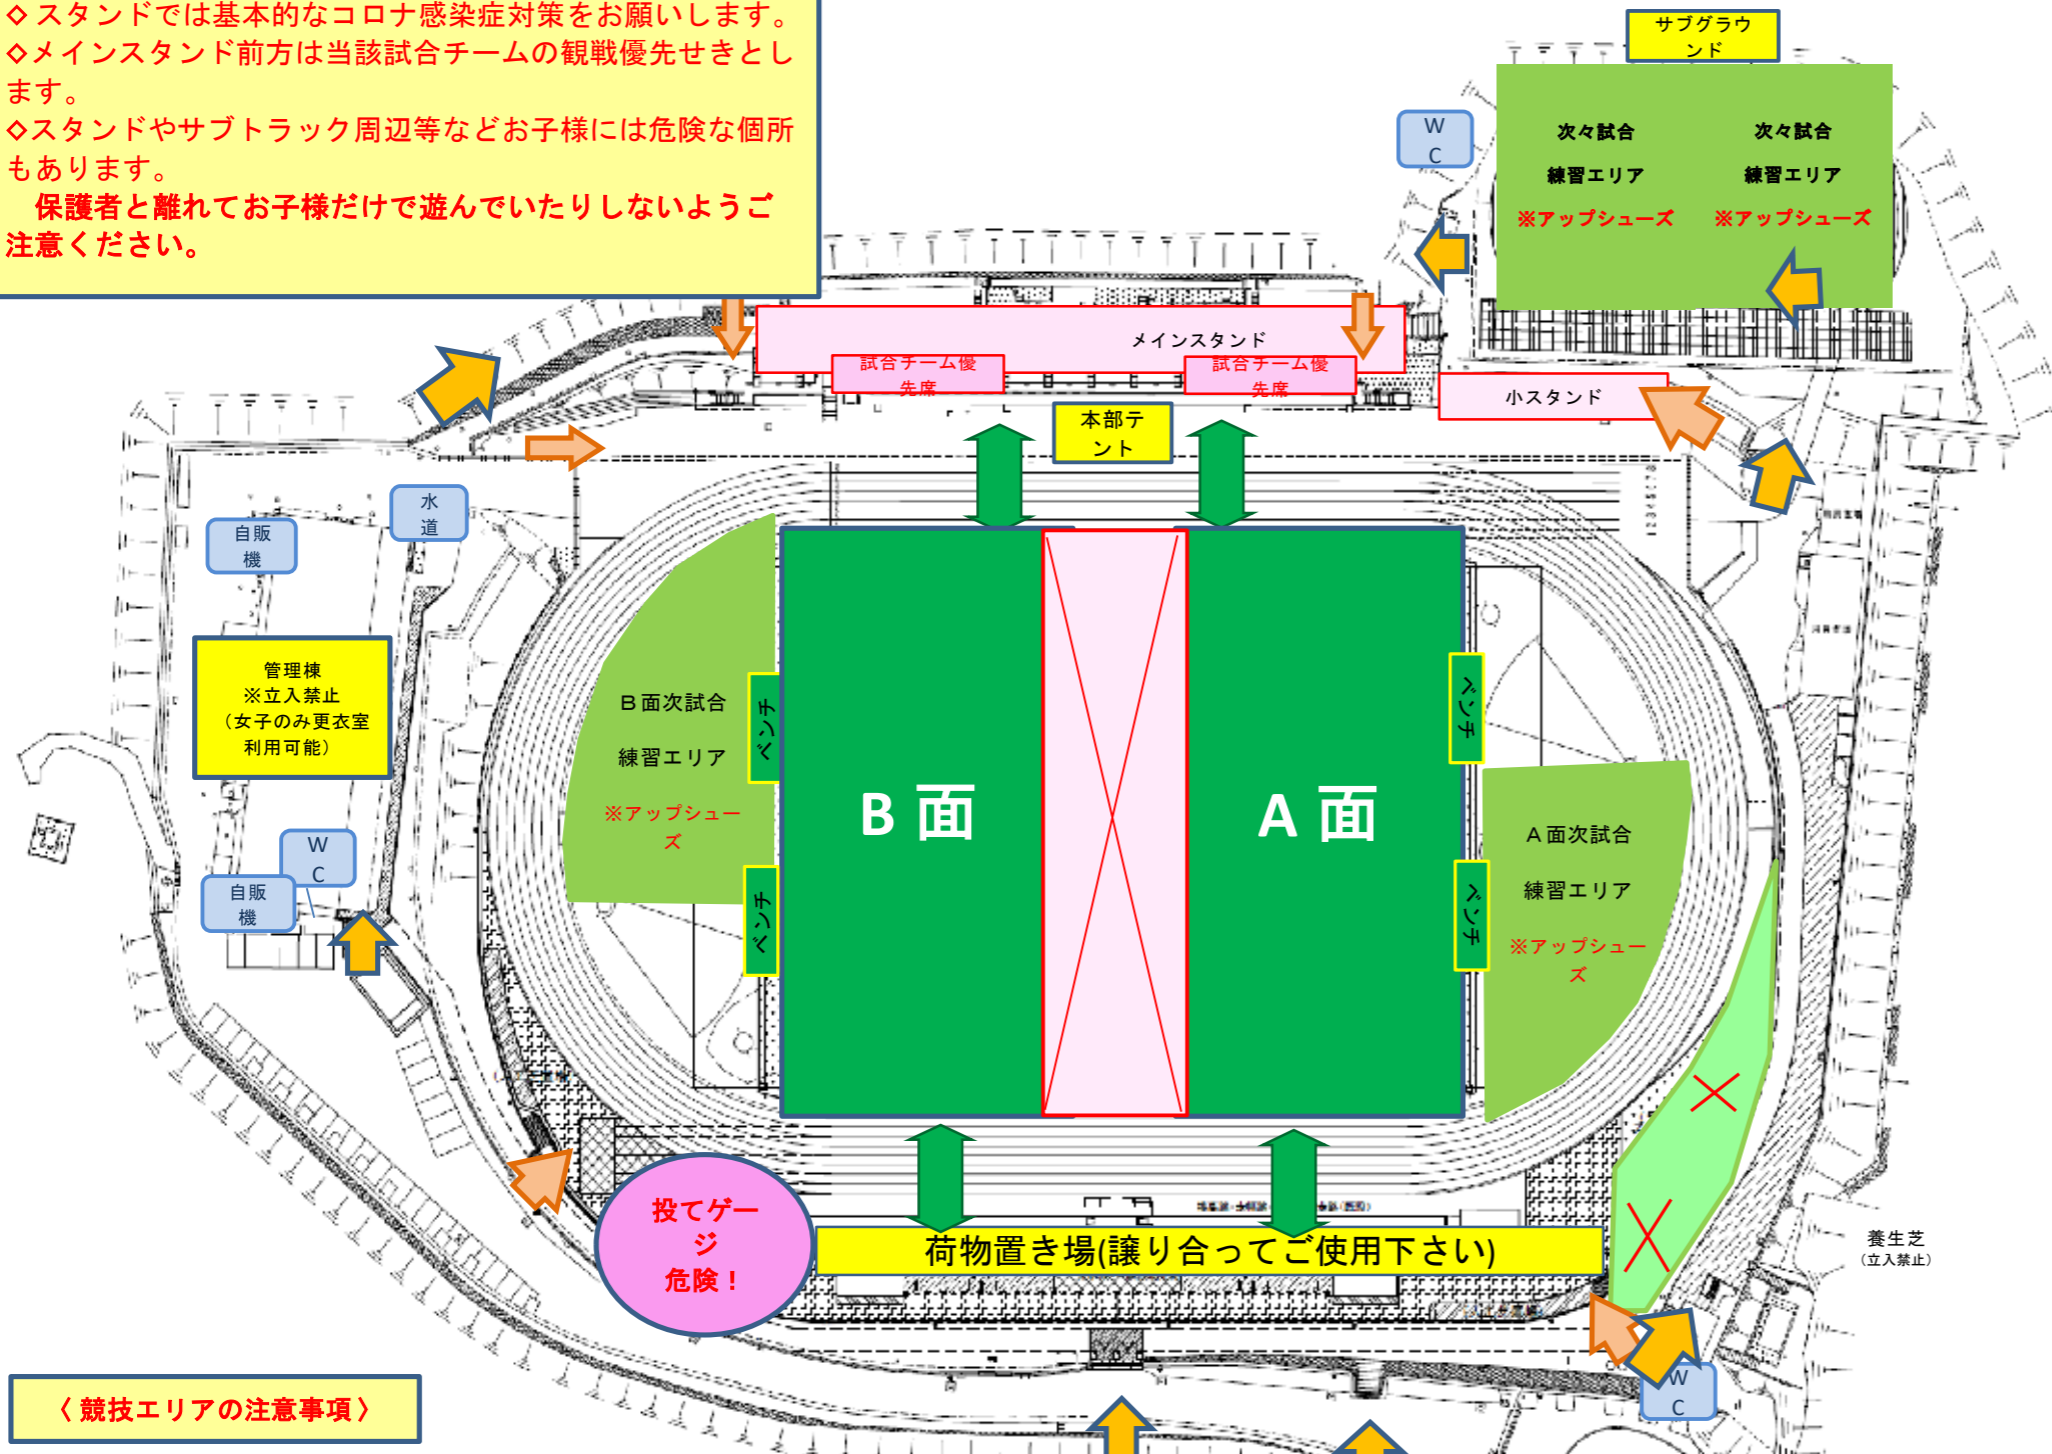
◇スタンドでは基本的なコロナ感染症対策をお願いします。
◇メインスタンド前方は当該試合チームの観戦優先せきとします。
◇スタンドやサブトラック周辺等などお子様には危険な個所もあります。
保護者と離れてお子様だけで遊んでいたりしないようご注意ください。

サブグラウンド

W C

次々試合
練習エリア
※アップシューズ

次々試合
練習エリア
※アップシューズ

メインスタンド

試合チーム優先席

試合チーム優先席

小スタンド

本部テント

自販機

水道

管理棟
※立入禁止
（女子のみ更衣室利用可能）

W C

自販機

B面次試合
練習エリア
※アップシューズ

ベンチ

ベンチ

B 面

A 面

ベンチ

ベンチ

A面次試合
練習エリア
※アップシューズ

投てゲージ
危険！

荷物置き場(譲り合ってご使用下さい)

養生芝
(立入禁止)

W C

〈競技エリアの注意事項〉